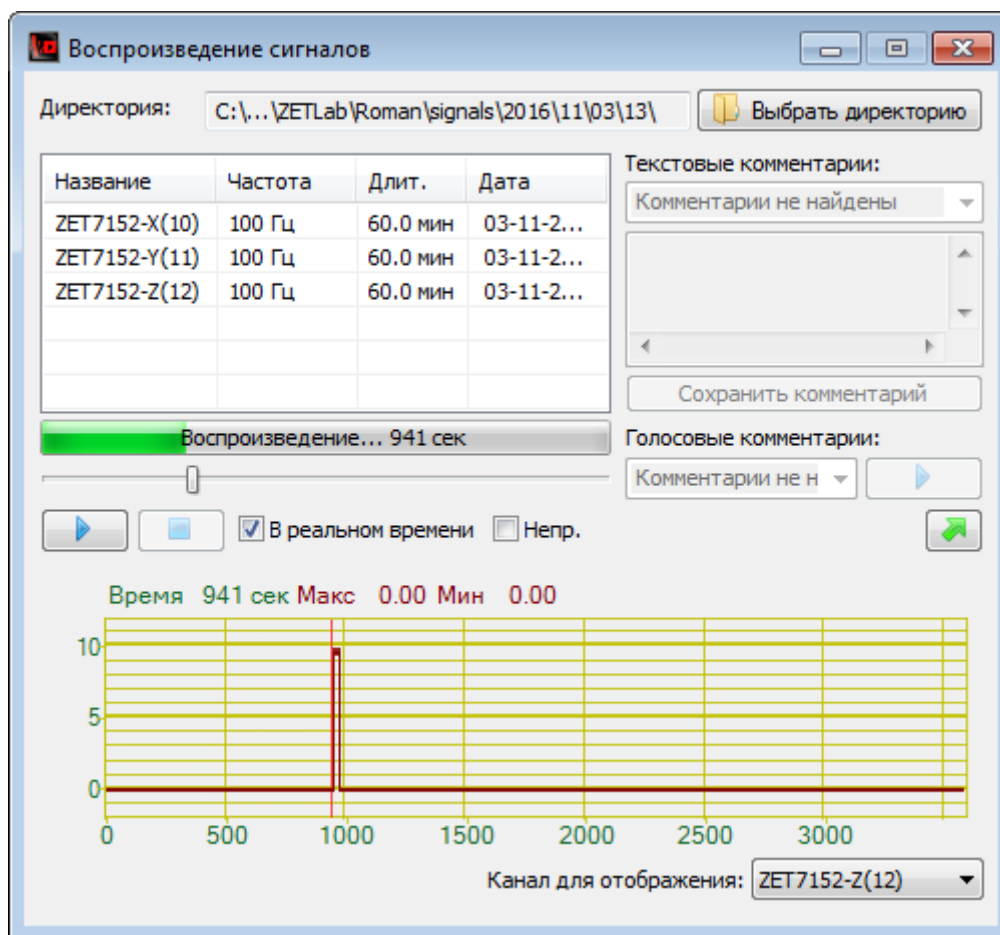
Воспроизведение сигналов

Директория: C:\...\ZETLab\Roman\signals\2016\11\03\13\ Выбрать директорию

| Название | Частота | Длит. | Дата |
|---|---|---|---|
| ZET7152-X(10) | 100 Гц | 60.0 мин | 03-11-2... |
| ZET7152-Y(11) | 100 Гц | 60.0 мин | 03-11-2... |
| ZET7152-Z(12) | 100 Гц | 60.0 мин | 03-11-2... |

Текстовые комментарии:
Комментарии не найдены
Сохранить комментарий

Воспроизведение... 941 сек

Голосовые комментарии:
Комментарии не н

В реальном времени Непр.

Время 941 сек Макс 0.00 Мин 0.00

10
5
0
0 500 1000 1500 2000 2500 3000

Канал для отображения: ZET7152-Z(12)